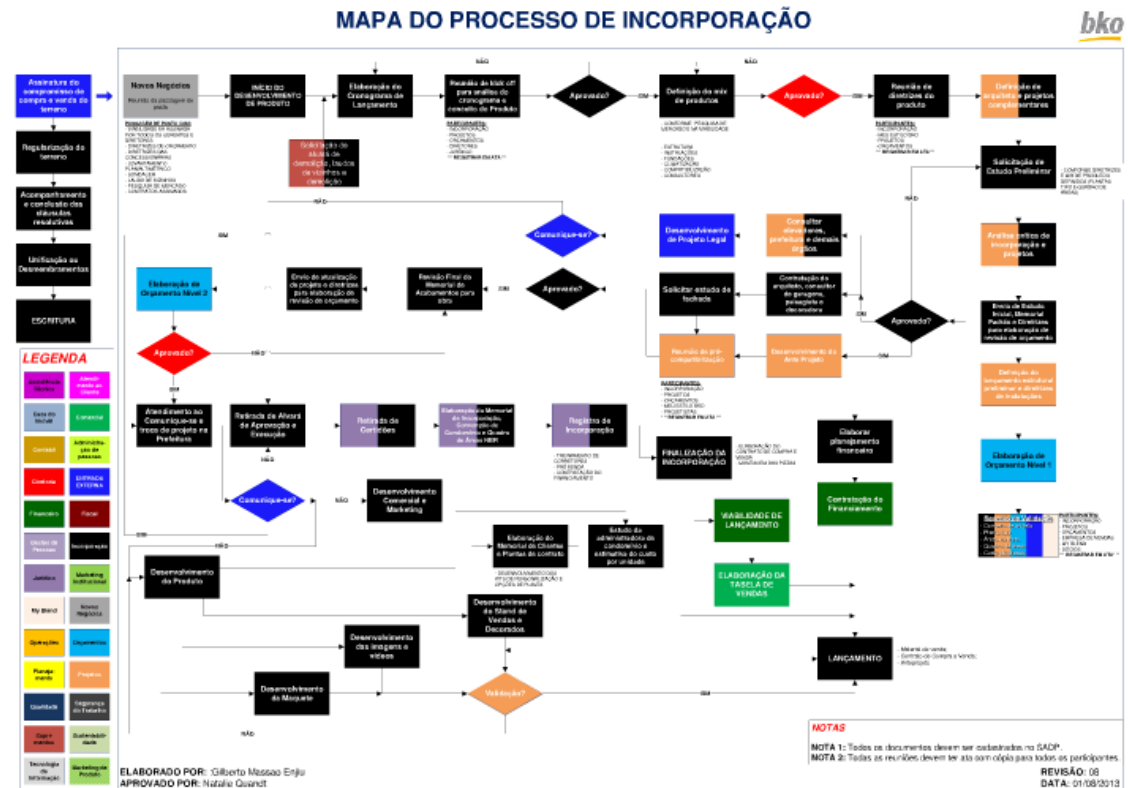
MAPA DO PROCESSO DE INCORPORAÇÃO

bko

Assinatura do compromisso de compra e venda do terreno

Regularização do terreno

Acompanhamento e conclusão das cláusulas resolutivas

Unificação ou Desmembramentos

ESCRITURA

LEGENDA

| Assistência Técnica | Atendimento ao cliente |
|---|---|
| Base do bko | Comercial |
| Controle | Administração de pessoas |
| Diretoria | ENTRADA EXTERNA |
| Financeiro | Fiscal |
| Gestão de Pessoas | Incorporação |
| Jurídico | Marketing Institucional |
| My Brand | Novos Negócios |
| Operações | Orçamentos |
| Planejamento | Projetos |
| Qualidade | Segurança do Trabalho |
| Suprimentos | Sustentabilidade |
| Tecnologia da Informação | Marketing de Produto |

Novos Negócios

Reunião de passagem de obra

INÍCIO DO DESENVOLVIMENTO DE PRODUTO

Elaboração do Cronograma de Lançamento

Reunião de kick off para análise do cronograma e conceito do Produto

Aprovado?

NÃO

SIM

Definição do mix de produtos

Aprovado?

NÃO

SIM

Reunião de diretrizes do produto

Definição de arquiteto e projetos complementares

Solicitação de alvará de demolição, baixa de vizinhos e demolição

Solicitação de Estudo Preliminar

NÃO

Comunique-se?

SIM

Desenvolvimento de Projeto Legal

Consultar elevadores, prefeitura e demais órgãos

Análise crítica da incorporação e projetos

Elaboração de Orçamento Nível 2

Envio de atualização de projeto e diretrizes para elaboração de revisão de orçamento

Revisão Final do Memorial de Acabamentos para obra

Aprovado?

SIM

Solicitar estudo de fachada

Contratação do arquiteto, consultor de garagens, paisagista e decoradora

Aprovado?

NÃO

SIM

Envio de Estudo Inicial, Memorial Padrão e Diretrizes para elaboração de revisão de orçamento

Aprovado?

NÃO

SIM

Reunião de pré-compatibilização

Desenvolvimento do Ante Projeto

Definição do lançamento estrutural preliminar e diretrizes de fundações

Atendimento ao Comunique-se e troca de projeto na Prefeitura

Retirada do Alvará de Aprovação e Execução

NÃO

Retirada de Certidões

Elaboração do Memorial de Incorporação, Convenção de Condomínio e Quadro de Áreas NBR

Registro de Incorporação

FINALIZAÇÃO DA INCORPORAÇÃO

Elaborar planejamento financeiro

Elaboração de Orçamento Nível 1

Comunique-se?

NÃO

Desenvolvimento Comercial e Marketing

Contratação do Financiamento

VIABILIDADE DE LANÇAMENTO

SIM

NÃO

Elaboração do Memorial de Clientes e Plantas de contrato

Estudo da administradora de condomínio e estimativa do custo por unidade

ELABORAÇÃO DA TABELA DE VENDAS

Desenvolvimento do Produto

Desenvolvimento do Stand de Vendas e Decorados

Desenvolvimento das imagens e vídeos

LANÇAMENTO

Desenvolvimento da Maquete

Validação?

SIM

NÃO

NOTAS

NOTA 1: Todos os documentos devem ser cadastrados no SADP.

NOTA 2: Todas as reuniões devem ter ata com cópia para todos os participantes.

ELABORADO POR: Gilberto Massao Enjiu

APROVADO POR: Natalie Quandt

REVISÃO: 08

DATA: 01/08/2013